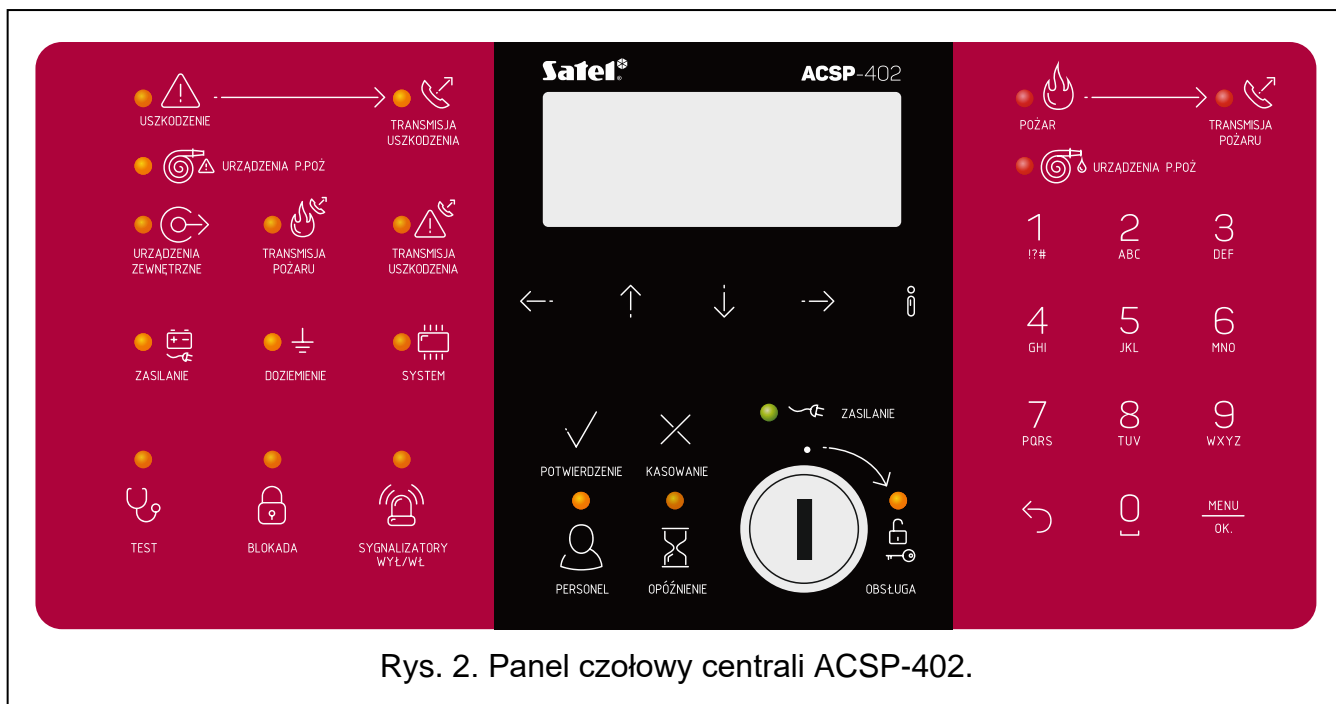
USZKODZENIE

TRANSMISJA USZKODZENIA

URZĄDZENIA P.POŻ

URZĄDZENIA ZEWNĘTRZNE

TRANSMISJA POŻARU

TRANSMISJA USZKODZENIA

ZASILANIE

DOZIEMIENIE

SYSTEM

TEST

BLOKADA

SYGNALIZATORY WYŁ/WŁ

Satel

ACSP-402

POTWIERDZENIE

KASOWANIE

ZASILANIE

PERSONEL

OPÓŹNIENIE

OBSŁUGA

POŻAR

TRANSMISJA POŻARU

URZĄDZENIA P.POŻ

1 !?#

2 ABC

3 DEF

4 GHI

5 JKL

6 MNO

7 PQRS

8 TUV

9 WXYZ

0

MENU OK.

Rys. 2. Panel czołowy centrali ACSP-402.